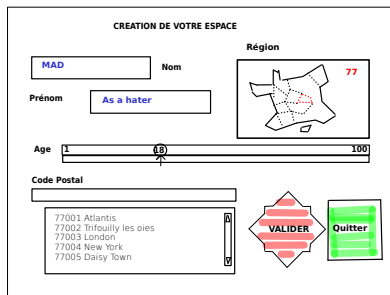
CREATION DE VOTRE ESPACE

Région

MAD

Nom

77

Prénom

As a hater

Age

1

18

100

Code Postal

77001 Atlantis
77002 Trifouilly les oies
77003 London
77004 New York
77005 Daisy Town

VALIDER

Quitter